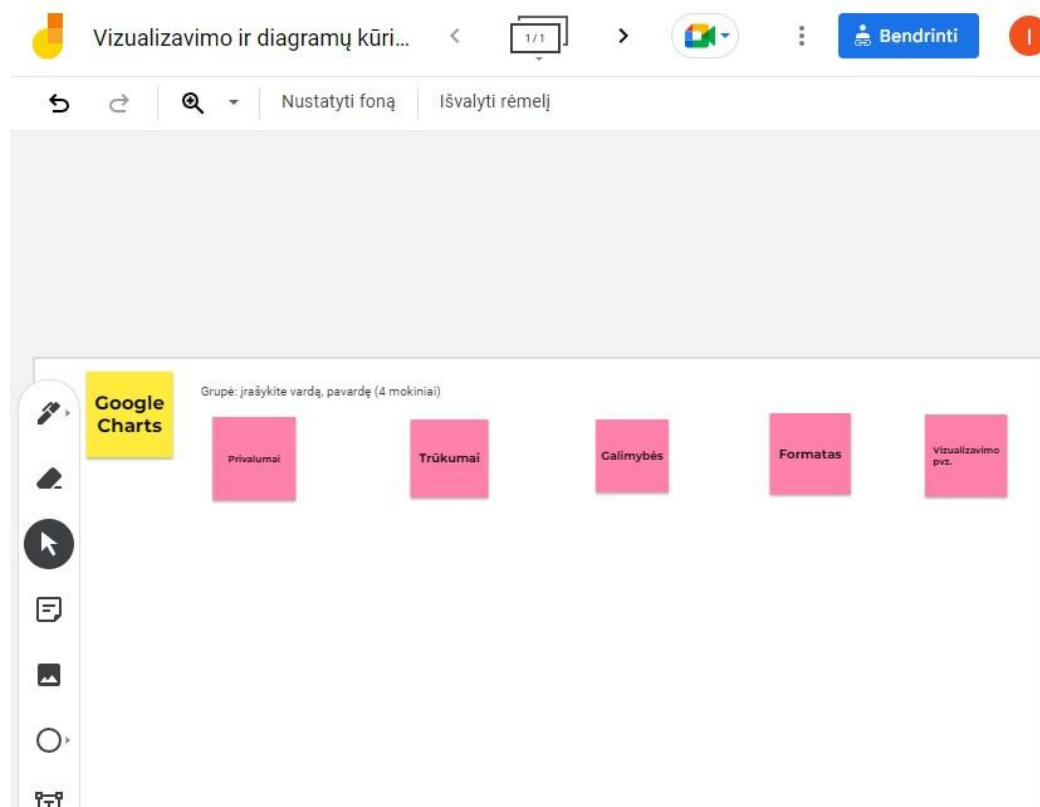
Vizualizavimo ir diagramų kūri...

1/1

Bendrinti

I

Nustatyti foną

Išvalyti rėmelį

Google Charts

Grupė: įrašykite vardą, pavardę (4 mokiniai)

Privalumai

Trūkumai

Galimybės

Formatas

Vizualizavimo pvz.